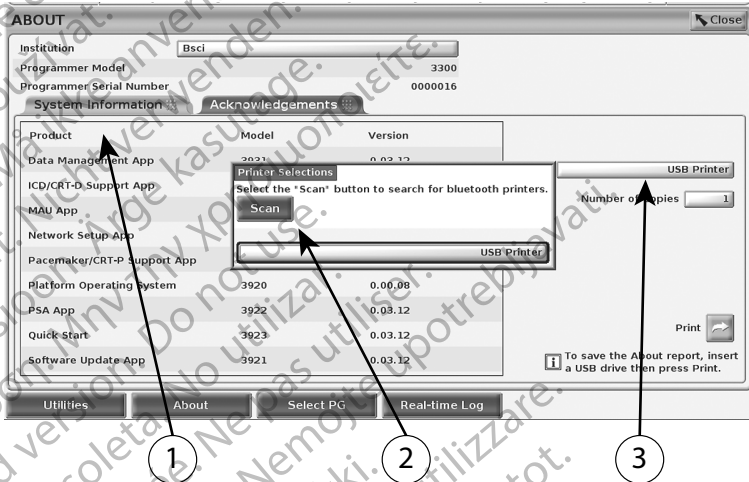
ABOUT

Close

Institution Bsci

Programmer Model 3300

Programmer Serial Number 0000016

System Information

Acknowledgements

| Product | Model | Version |
|---|---|---|
| Data Management App | 3931 | 0.03.12 |
| ICD/CRT-D Support App | | |
| MAU App | | |
| Network Setup App | | |
| Pacemaker/CRT-P Support App | | |
| Platform Operating System | 3920 | 0.00.08 |
| PSA App | 3922 | 0.03.12 |
| Quick Start | 3923 | 0.03.12 |
| Software Update App | 3921 | 0.03.12 |

Printer Selections

Select the "Scan" button to search for bluetooth printers.

Scan

USB Printer

USB Printer

Number of Copies 1

Print

To save the About report, insert a USB drive then press Print.

Utilities

About

Select PG

Real-time Log

1

2

3

Outdated version. Do not use. Version obsolète. Ne pas utiliser. Versión obsoleta. No utilizar. Versione obsoleta. Non utilizzare. Zastaralá verze. Nepoužívat. Aegunud versioon. Ärge kasutage. Παλιά έκδοση. Μην την χρησιμοποιείτε. Verouderde versie. Niet gebruiken. Elavult verzió. Ne használja! Zastaraná verzia. Nepoužívať. Vanhentunut versio. Älä käytä. Föråldrad version. Använd ej. Nemojte upotrebljavati.